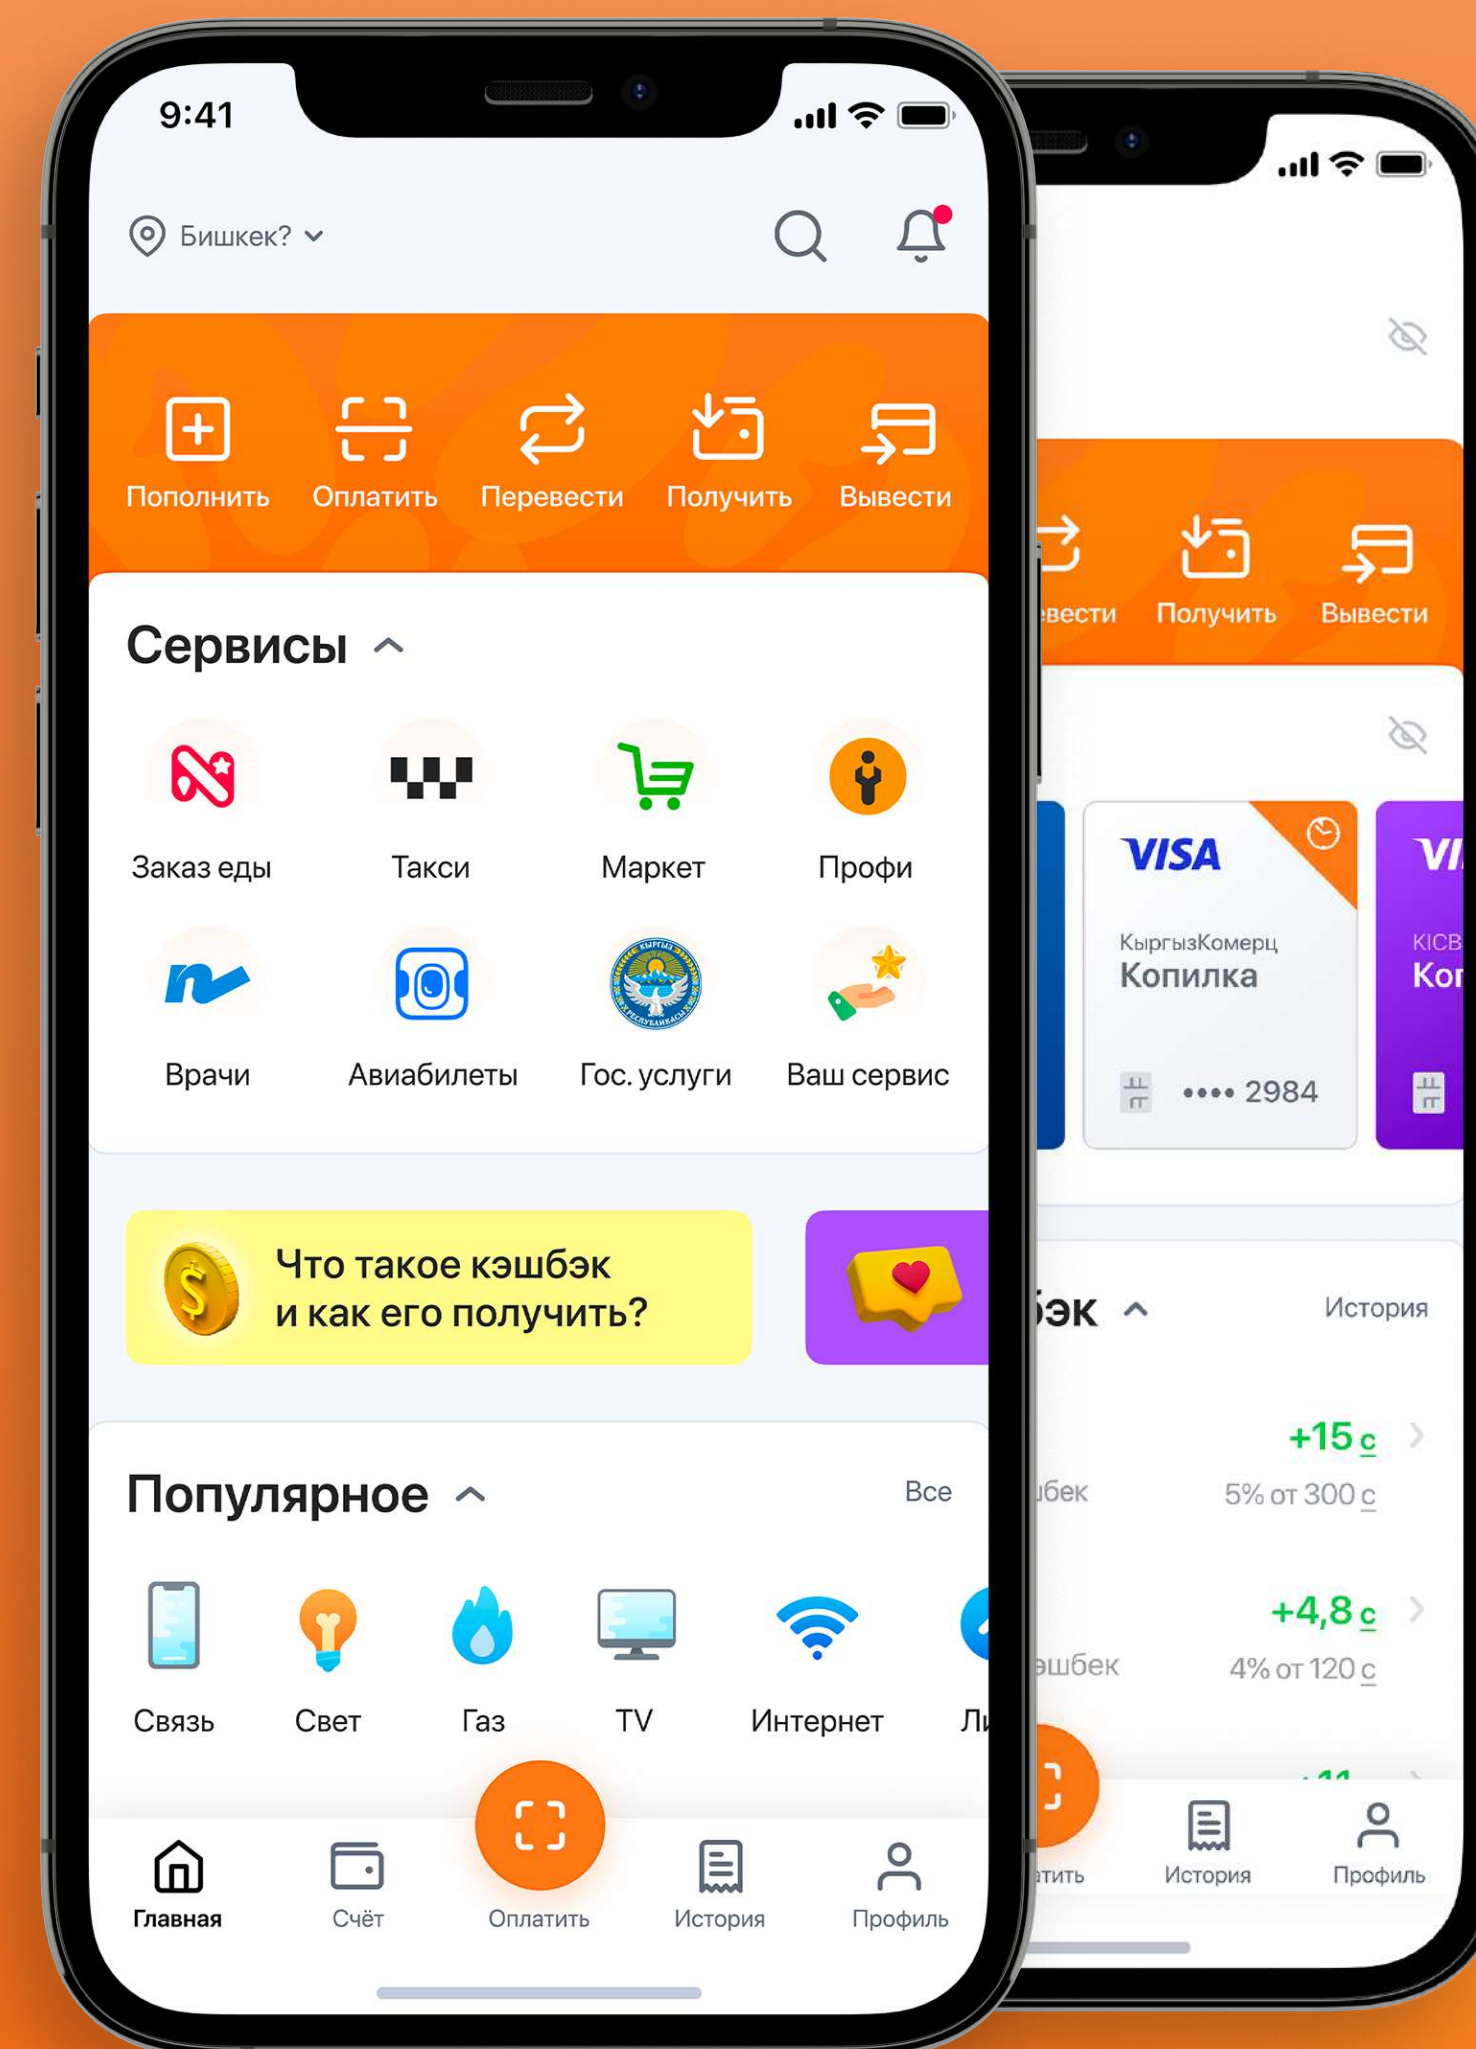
9:41

Бишкек?

Пополнить Оплатить Перевести Получить Вывести

Сервисы

Заказ еды
Такси
Маркет
Профи
Врачи
Авиабилеты
Гос. услуги
Ваш сервис

Что такое кэшбэк и как его получить?

Популярное
Все

Связь
Свет
Газ
TV
Интернет
Ли

Главная
Счёт
Оплатить
История
Профиль

евести Получить Вывести

VISA
КыргызКомерц
Копилка
•••• 2984

VI
KICB
Ко

бэк
История

+15 с
лбек
5% от 300 с

+4,8 с
эшбек
4% от 120 с

атить
История
Профиль